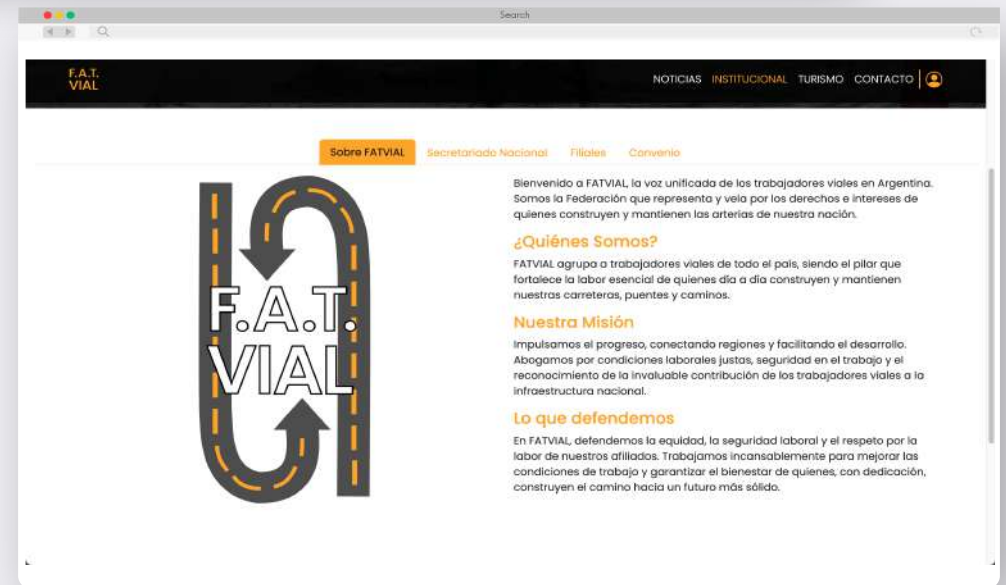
Search

F.A.T.
VIAL

NOTICIAS INSTITUCIONAL TURISMO CONTACTO

Sobre FATVIAL Secretariado Nacional Filiales Convenio

F.A.T.
VIAL

Bienvenido a FATVIAL, la voz unificada de los trabajadores viales en Argentina. Somos la Federación que representa y vela por los derechos e intereses de quienes construyen y mantienen las arterias de nuestra nación.

¿Quiénes Somos?

FATVIAL agrupa a trabajadores viales de todo el país, siendo el pilar que fortalece la labor esencial de quienes día a día construyen y mantienen nuestras carreteras, puentes y caminos.

Nuestra Misión

Impulsamos el progreso, conectando regiones y facilitando el desarrollo. Abogamos por condiciones laborales justas, seguridad en el trabajo y el reconocimiento de la invaluable contribución de los trabajadores viales a la infraestructura nacional.

Lo que defendemos

En FATVIAL, defendemos la equidad, la seguridad laboral y el respeto por la labor de nuestros afiliados. Trabajamos incansablemente para mejorar las condiciones de trabajo y garantizar el bienestar de quienes, con dedicación, construyen el camino hacia un futuro más sólido.